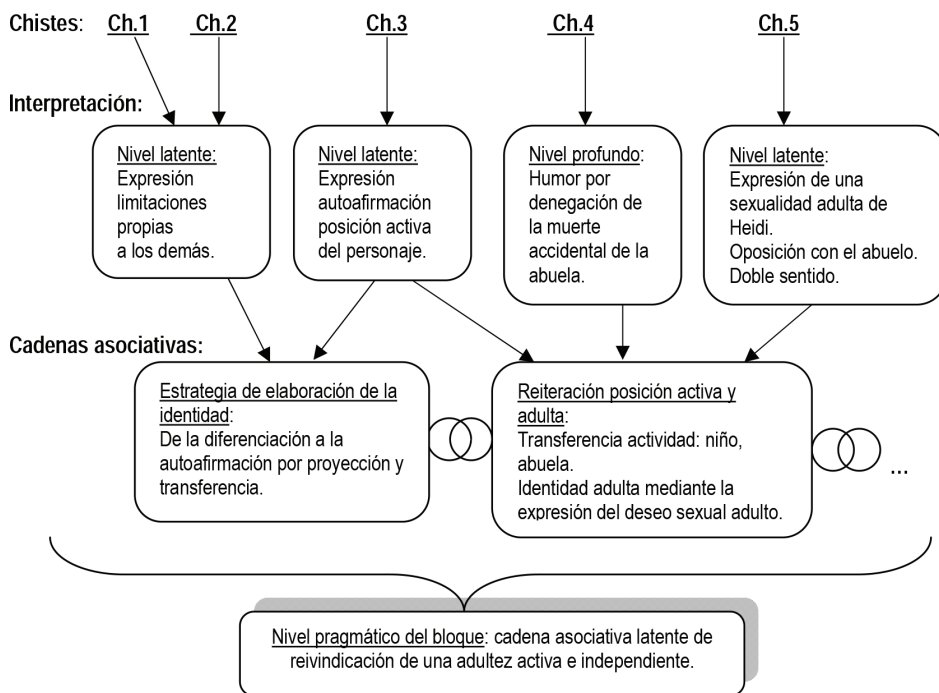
Chistes: Ch.1 Ch.2 Ch.3 Ch.4 Ch.5

Interpretación:

Nivel latente:
Expresión limitaciones propias a los demás.

Nivel latente:
Expresión autoafirmación posición activa del personaje.

Nivel profundo:
Humor por denegación de la muerte accidental de la abuela.

Nivel latente:
Expresión de una sexualidad adulta de Heidi.
Oposición con el abuelo.
Doble sentido.

Cadenas asociativas:

Estrategia de elaboración de la identidad:
De la diferenciación a la autoafirmación por proyección y transferencia.

Reiteración posición activa y adulta:
Transferencia actividad: niño, abuela.
Identidad adulta mediante la expresión del deseo sexual adulto.

...

Nivel pragmático del bloque: cadena asociativa latente de reivindicación de una adultez activa e independiente.